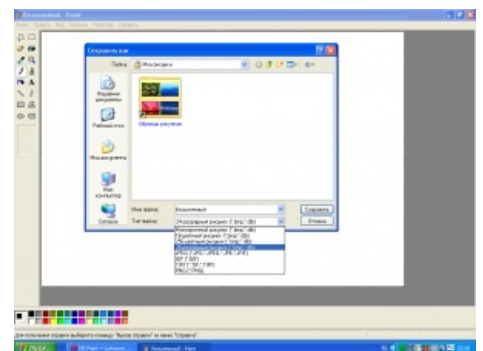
Безымянный - Paint
Файл Правка Вид Рисунок Палитра Справка
Сохранить как
Папка: Мои рисунки
Недавние документы
Рабочий стол
Мои документы
Мой компьютер
Сетевое
Образцы рисунков
Имя файла: Безымянный
Тип файла: 24-разрядный рисунок (*.bmp;*.dib)
Сохранить
Отмена
Монохромный рисунок (*.bmp;*.dib)
16-цветный рисунок (*.bmp;*.dib)
256-цветный рисунок (*.bmp;*.dib)
24-разрядный рисунок (*.bmp;*.dib)
JPEG (*.JPG;*.JPEG;*.JPE;*.JFIF)
GIF (*.GIF)
TIFF (*.TIF;*.TIFF)
PNG (*.PNG)
Для получения справки выберите команду "Вызов справки" из меню "Справка".
пуск
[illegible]
Безымянный - Paint